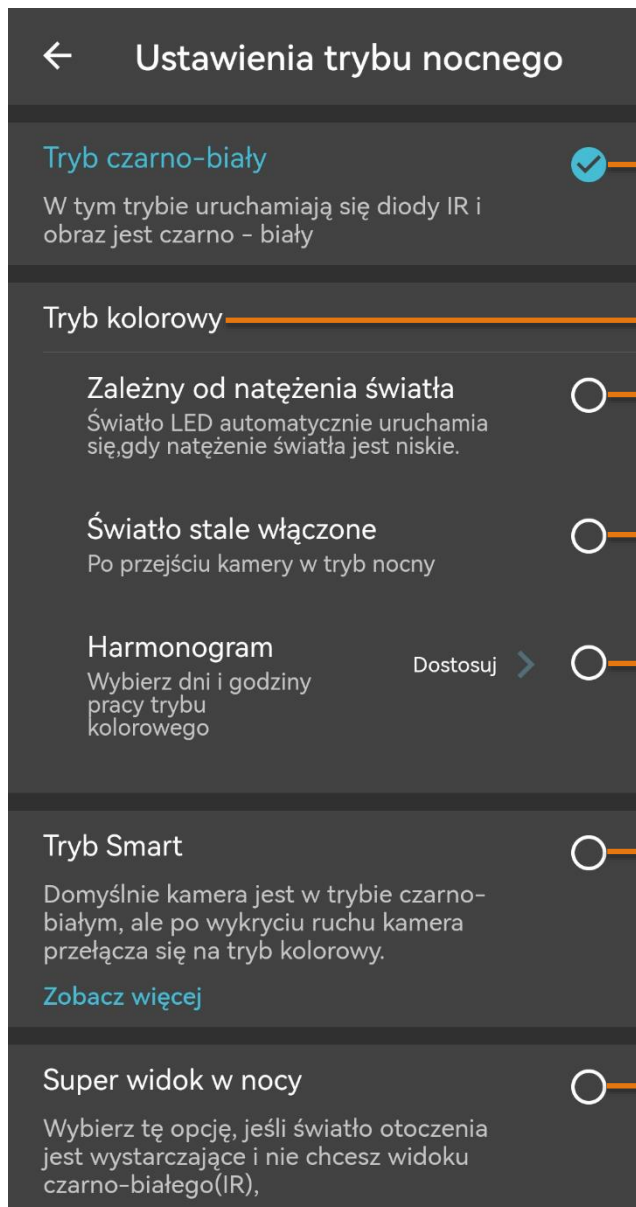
Ustawienia trybu nocnego

Tryb czarno-biały
W tym trybie uruchamiają się diody IR i obraz jest czarno - biały

Tryb kolorowy

Zależny od natężenia światła
Światło LED automatycznie uruchamia się,gdy natężenie światła jest niskie.

Światło stale włączone
Po przejściu kamery w tryb nocny

Harmonogram
Wybierz dni i godziny pracy trybu kolorowego
Dostosuj

Tryb Smart
Domyślnie kamera jest w trybie czarno-białym, ale po wykryciu ruchu kamera przełącza się na tryb kolorowy.
Zobacz więcej

Super widok w nocy
Wybierz tę opcję, jeśli światło otoczenia jest wystarczające i nie chcesz widoku czarno-białego(IR),